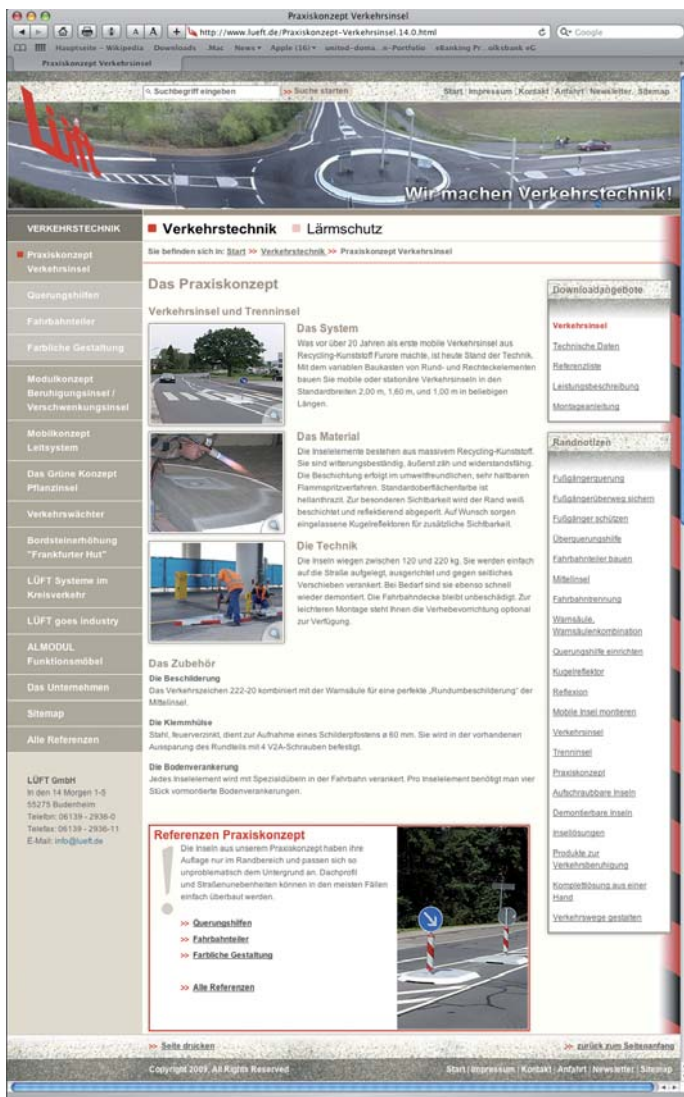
Praxiskonzept Verkehrsinsel

http://www.lueft.de/Praxiskonzept-Verkehrsinsel.14.0.html

Q- Google

Hauptseite – Wikipedia Downloads .Mac News Apple (16) united-doma...n-Portfolio eBanking Pr...oiksbank eG

Praxiskonzept Verkehrsinsel

Suchbegriff eingeben >> Suche starten

Start | Impressum | Kontakt | Anfahrt | Newsletter | Sitemap

Lüft

Wir machen Verkehrstechnik!

VERKEHRSTECHNIK

Praxiskonzept Verkehrsinsel

Querungshilfen

Fahrbahnteiler

Farbliche Gestaltung

Modulkonzept Beruhigungsinsel / Verschwenkungsinsel

Mobilkonzept Leitsystem

Das Grüne Konzept Pflanzinsel

Verkehrswächter

Bordsteinerhöhung "Frankfurter Hut"

LÜFT Systeme im Kreisverkehr

LÜFT goes industry

ALMODUL Funktionsmöbel

Das Unternehmen

Sitemap

Alle Referenzen

LÜFT GmbH
In den 14 Morgen 1-5
55275 Budenheim
Telefon: 06139 - 2936-0
Telefax: 06139 - 2936-11
E-Mail: info@lueft.de

Verkehrstechnik Lärmschutz

Sie befinden sich in: Start >> Verkehrstechnik >> Praxiskonzept Verkehrsinsel

Das Praxiskonzept

Verkehrsinsel und Trenninsel

Das System
Was vor über 20 Jahren als erste mobile Verkehrsinsel aus Recycling-Kunststoff Furore machte, ist heute Stand der Technik. Mit dem variablen Baukasten von Rund- und Rechteckelementen bauen Sie mobile oder stationäre Verkehrsinseln in den Standardbreiten 2,00 m, 1,60 m, und 1,00 m in beliebigen Längen.

Das Material
Die Inselelemente bestehen aus massivem Recycling-Kunststoff. Sie sind witterungsbeständig, äußerst zäh und widerstandsfähig. Die Beschichtung erfolgt im umweltfreundlichen, sehr haltbaren Flammspritzverfahren. Standardoberflächenfarbe ist hellanthrazit. Zur besonderen Sichtbarkeit wird der Rand weiß beschichtet und reflektierend abgeperlt. Auf Wunsch sorgen eingelassene Kugelreflektoren für zusätzliche Sichtbarkeit.

Die Technik
Die Inseln wiegen zwischen 120 und 220 kg. Sie werden einfach auf die Straße aufgelegt, ausgerichtet und gegen seitliches Verschieben verankert. Bei Bedarf sind sie ebenso schnell wieder demontiert. Die Fahrbahndecke bleibt unbeschädigt. Zur leichteren Montage steht Ihnen die Verhebevorrichtung optional zur Verfügung.

Das Zubehör

Die Beschilderung
Das Verkehrszeichen 222-20 kombiniert mit der Warnsäule für eine perfekte „Rundumbeschilderung" der Mittelinsel.

Die Klemmhülse
Stahl, feuerverzinkt, dient zur Aufnahme eines Schilderpfostens ø 60 mm. Sie wird in der vorhandenen Aussparung des Rundteils mit 4 V2A-Schrauben befestigt.

Die Bodenverankerung
Jedes Inselelement wird mit Spezialdübeln in der Fahrbahn verankert. Pro Inselelement benötigt man vier Stück vormontierte Bodenverankerungen.

Referenzen Praxiskonzept
Die Inseln aus unserem Praxiskonzept haben ihre Auflage nur im Randbereich und passen sich so unproblematisch dem Untergrund an. Dachprofil und Straßenunebenheiten können in den meisten Fällen einfach überbaut werden.

>> Querungshilfen
>> Fahrbahnteiler
>> Farbliche Gestaltung

>> Alle Referenzen

Downloadangebote

Verkehrsinsel
Technische Daten
Referenzliste
Leistungsbeschreibung
Montageanleitung

Randnotizen

Fußgängerquerung
Fußgängerüberweg sichern
Fußgänger schützen
Überquerungshilfe
Fahrbahnteiler bauen
Mittelinsel
Fahrbahntrennung
Warnsäule, Warnsäulenkombination
Querungshilfe einrichten
Kugelreflektor
Reflexion
Mobile Insel montieren
Verkehrsinsel
Trenninsel
Praxiskonzept
Aufschraubbare Inseln
Demontierbare Inseln
Insellösungen
Produkte zur Verkehrsberuhigung
Komplettlösung aus einer Hand
Verkehrswege gestalten

>> Seite drucken

>> zurück zum Seitenanfang

Copyright 2009, All Rights Reserved

Start | Impressum | Kontakt | Anfahrt | Newsletter | Sitemap